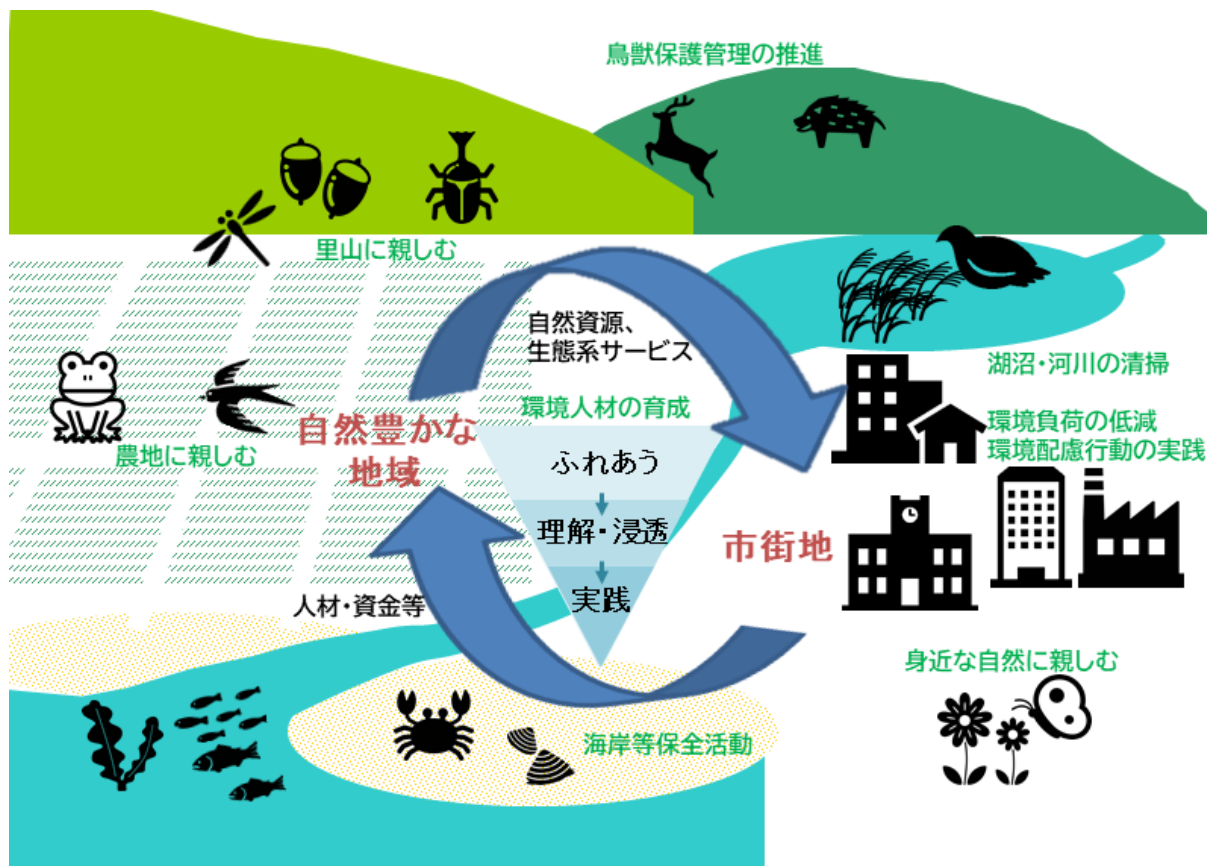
鳥獣保護管理の推進

里山に親しむ

自然資源、
生態系サービス

湖沼・河川の清掃

環境人材の育成

農地に親しむ

自然豊かな
地域

環境負荷の低減
環境配慮行動の実践

ふれあう

理解・浸透

市街地

実践

人材・資金等

身近な自然に親しむ

海岸等保全活動